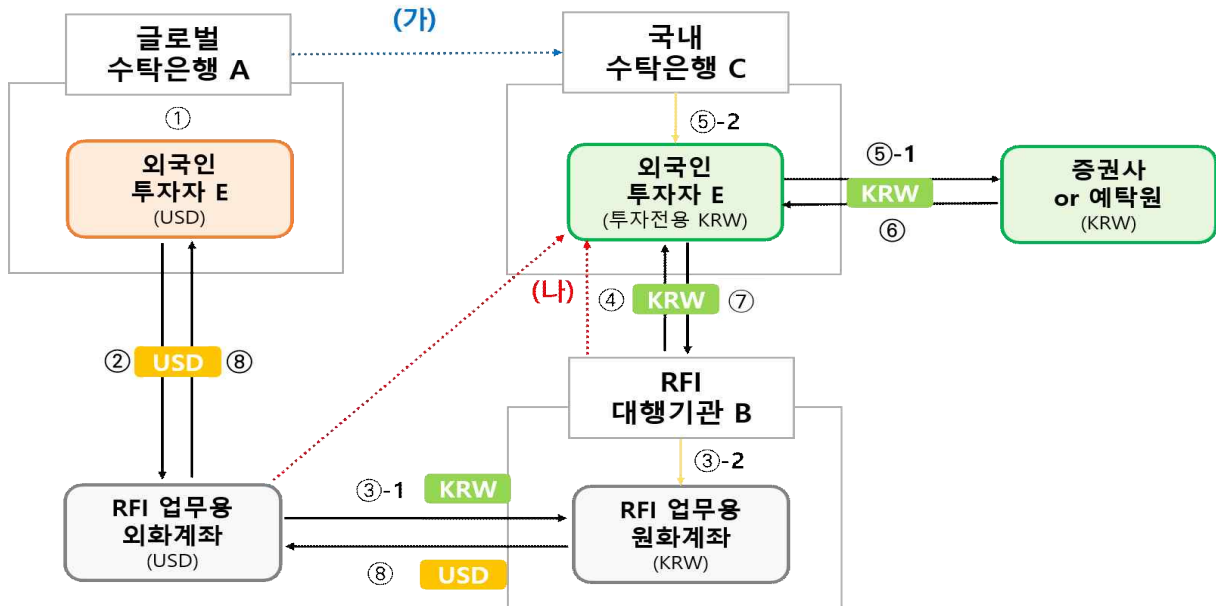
글로벌
수탁은행 A

(가)

국내
수탁은행 C

①

외국인
투자자 E
(USD)

⑤-2

외국인
투자자 E
(투자전용 KRW)

⑤-1

KRW

⑥

증권사
or 예탁원
(KRW)

(나)

④ KRW ⑦

② USD ⑧

RFI
대행기관 B

③-2

RFI 업무용
외화계좌
(USD)

③-1 KRW

RFI 업무용
원화계좌
(KRW)

⑧ USD